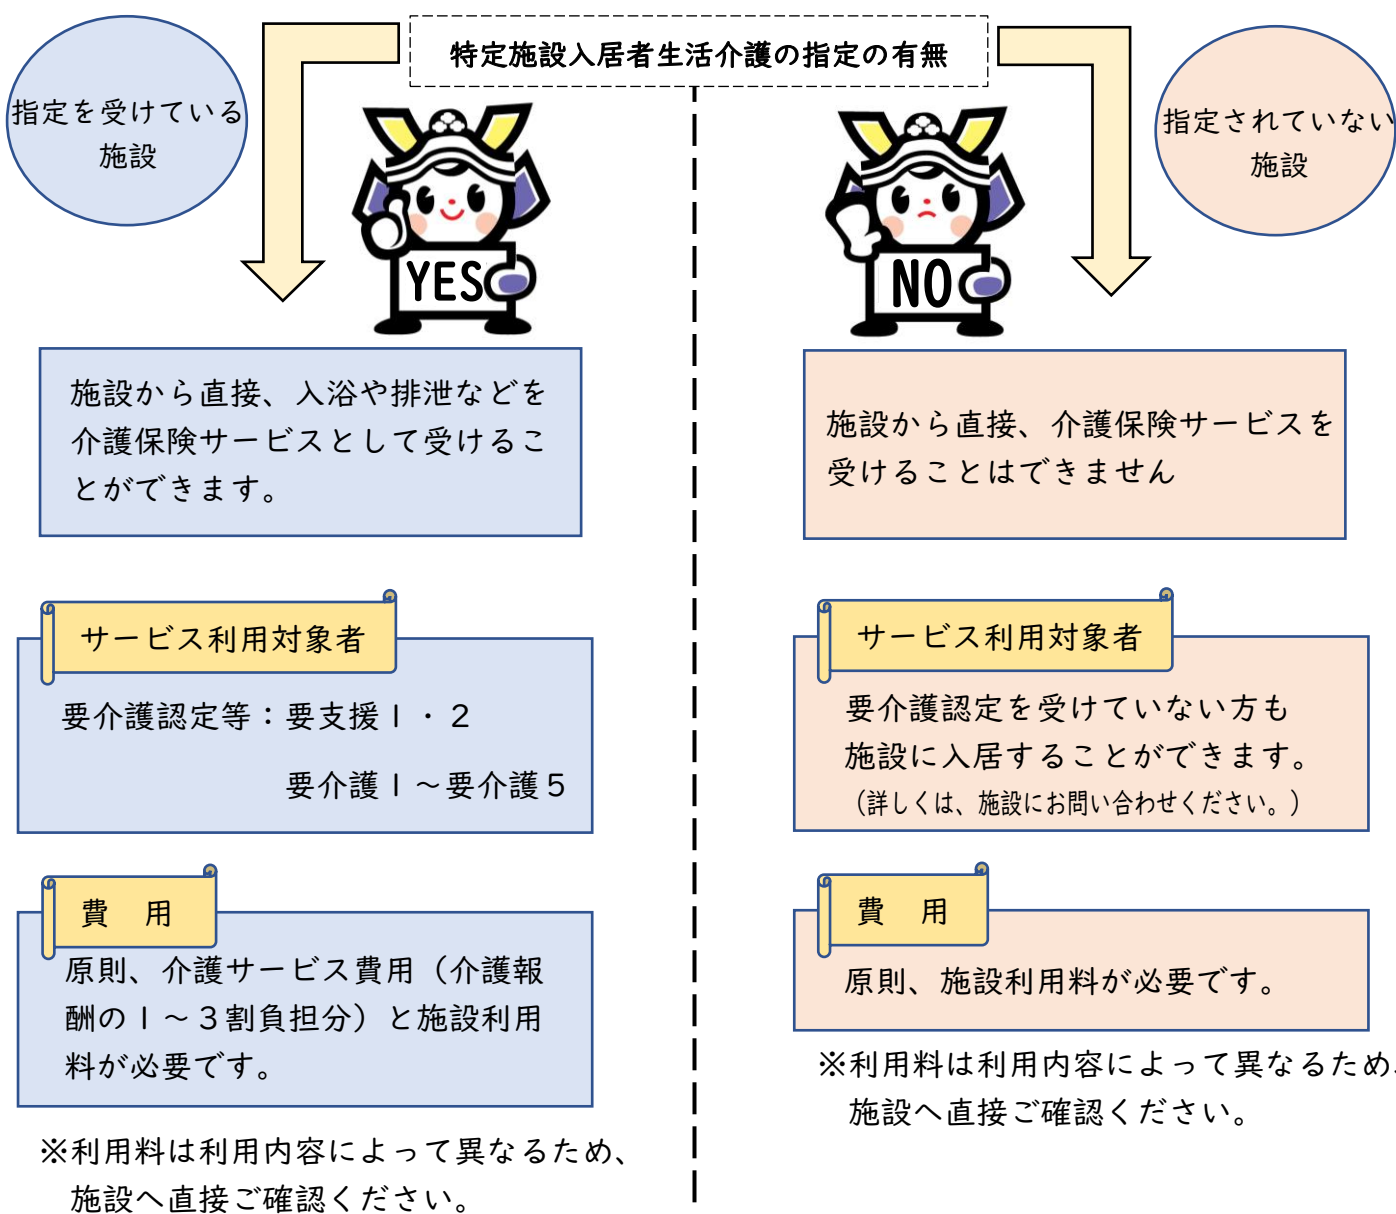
特定施設入居者生活介護の指定の有無

指定を受けている施設

指定されていない施設

YES

NO

施設から直接、入浴や排泄などを介護保険サービスとして受けることができます。

施設から直接、介護保険サービスを受けることはできません

サービス利用対象者

要介護認定等：要支援１・２

要介護１～要介護５

サービス利用対象者

要介護認定を受けていない方も施設に入居することができます。
（詳しくは、施設にお問い合わせください。）

費　用

原則、介護サービス費用（介護報酬の１～３割負担分）と施設利用料が必要です。

※利用料は利用内容によって異なるため、施設へ直接ご確認ください。

費　用

原則、施設利用料が必要です。

※利用料は利用内容によって異なるため、施設へ直接ご確認ください。